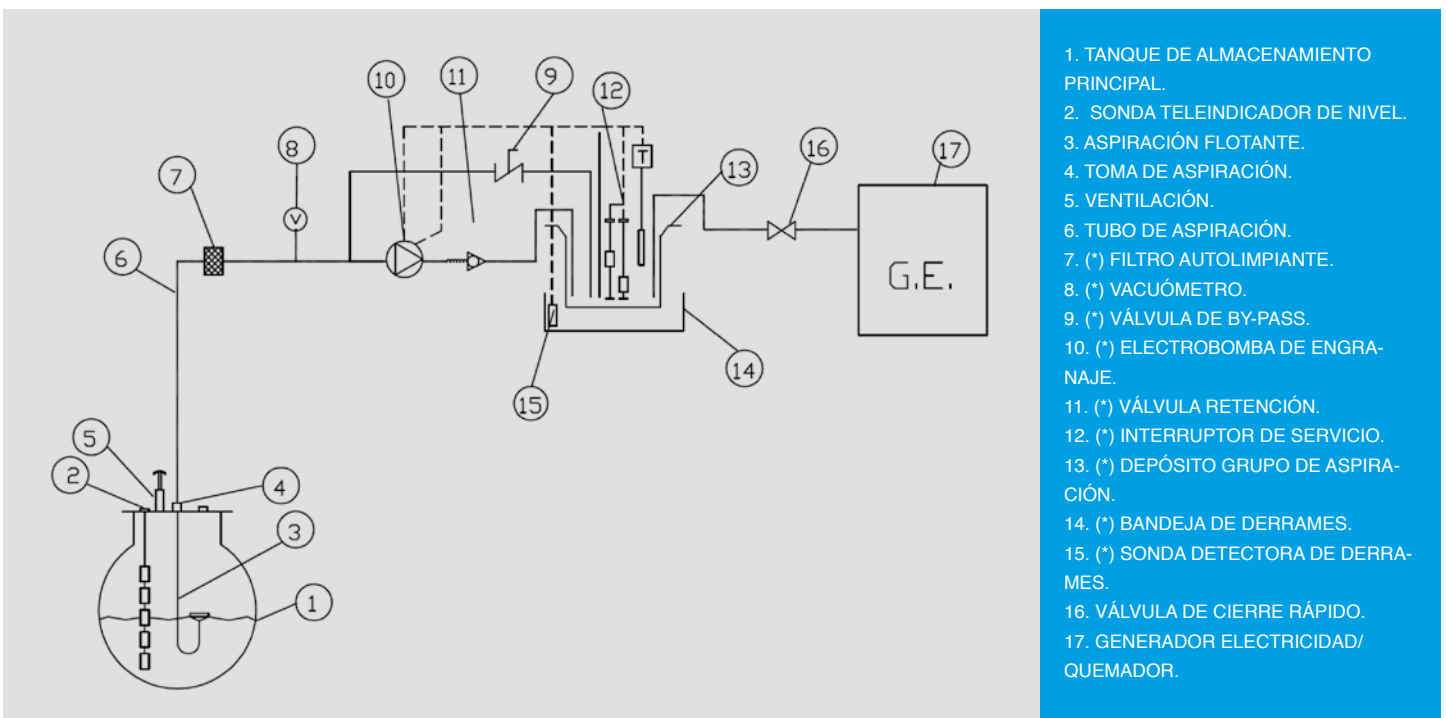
10
11
9
12
8
7
T
13
16
17
6
V
G.E.
14
15
5
2
4
3
1

1. TANQUE DE ALMACENAMIENTO PRINCIPAL.
2. SONDA TELEINDICADOR DE NIVEL.
3. ASPIRACIÓN FLOTANTE.
4. TOMA DE ASPIRACIÓN.
5. VENTILACIÓN.
6. TUBO DE ASPIRACIÓN.
7. (*) FILTRO AUTOLIMPIANTE.
8. (*) VACUÓMETRO.
9. (*) VÁLVULA DE BY-PASS.
10. (*) ELECTROBOMBA DE ENGRANAJE.
11. (*) VÁLVULA RETENCIÓN.
12. (*) INTERRUPTOR DE SERVICIO.
13. (*) DEPÓSITO GRUPO DE ASPIRACIÓN.
14. (*) BANDEJA DE DERRAMES.
15. (*) SONDA DETECTORA DE DERRAMES.
16. VÁLVULA DE CIERRE RÁPIDO.
17. GENERADOR ELECTRICIDAD/ QUEMADOR.